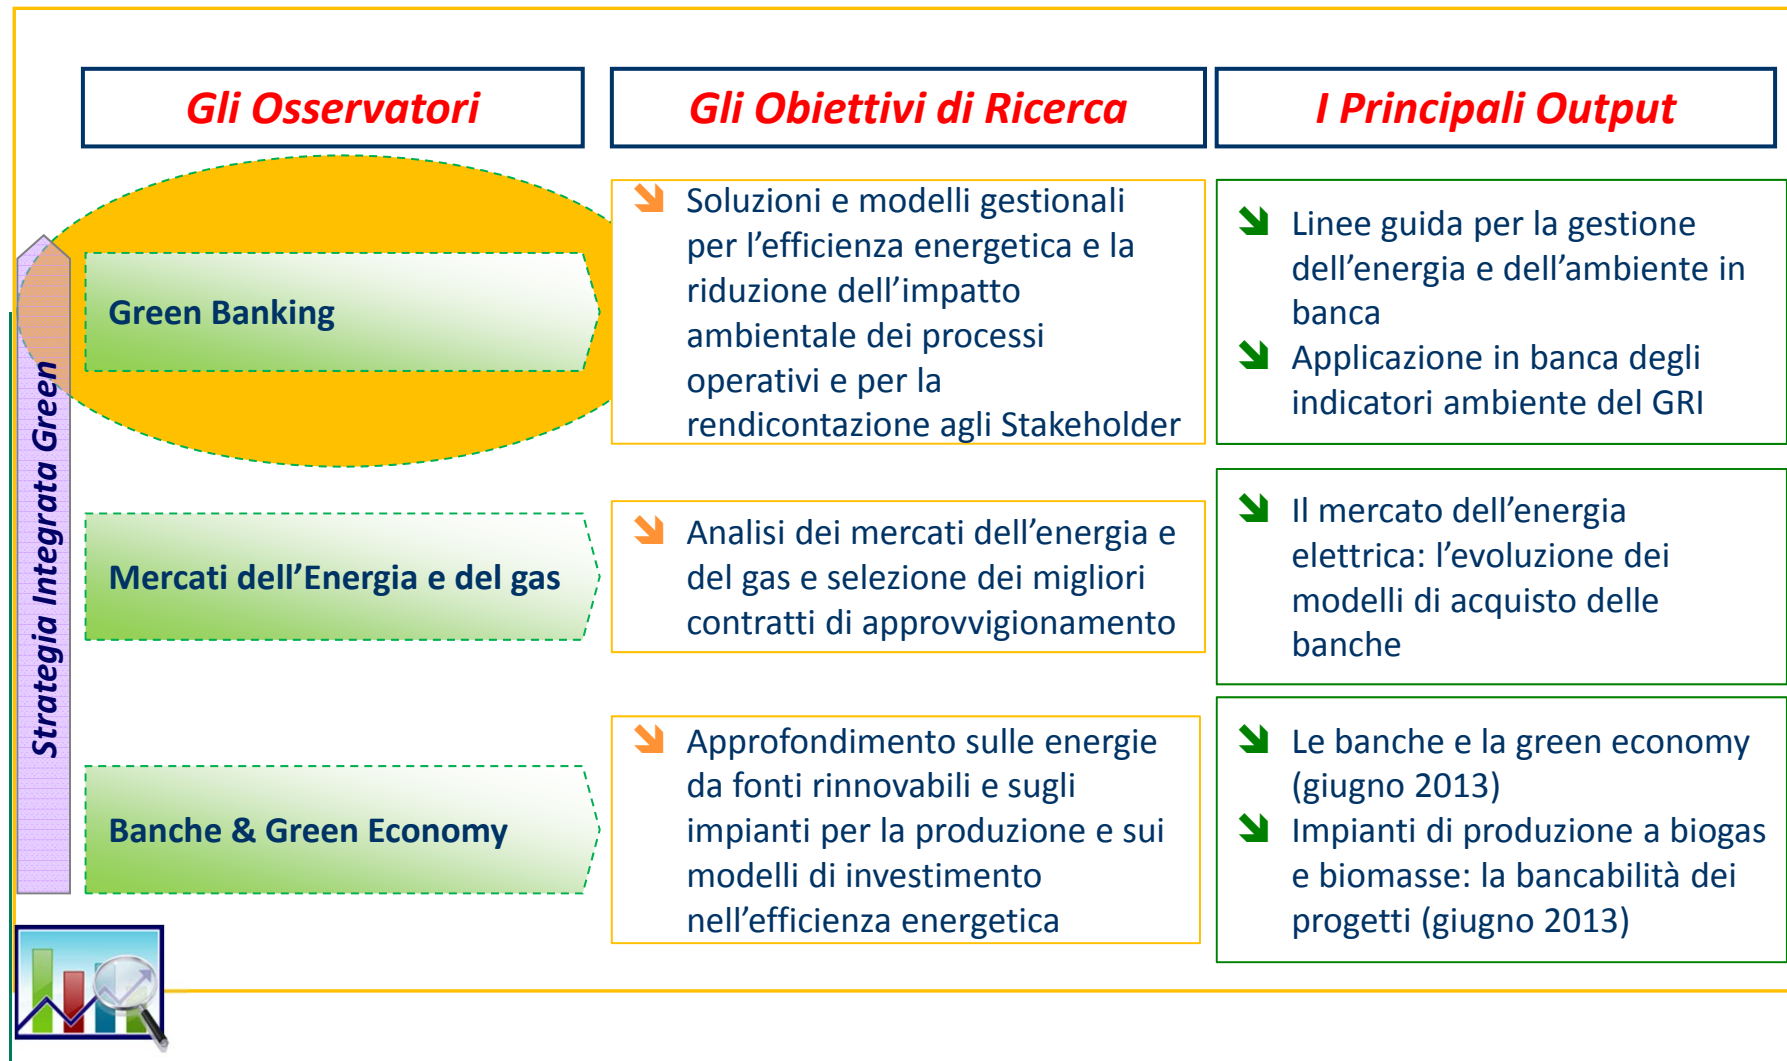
Gli Osservatori

Gli Obiettivi di Ricerca

I Principali Output

Strategia Integrata Green

Green Banking

Soluzioni e modelli gestionali per l’efficienza energetica e la riduzione dell’impatto ambientale dei processi operativi e per la rendicontazione agli Stakeholder

Linee guida per la gestione dell’energia e dell’ambiente in banca

Applicazione in banca degli indicatori ambiente del GRI

Mercati dell’Energia e del gas

Analisi dei mercati dell’energia e del gas e selezione dei migliori contratti di approvvigionamento

Il mercato dell’energia elettrica: l’evoluzione dei modelli di acquisto delle banche

Banche & Green Economy

Approfondimento sulle energie da fonti rinnovabili e sugli impianti per la produzione e sui modelli di investimento nell’efficienza energetica

Le banche e la green economy (giugno 2013)

Impianti di produzione a biogas e biomasse: la bancabilità dei progetti (giugno 2013)